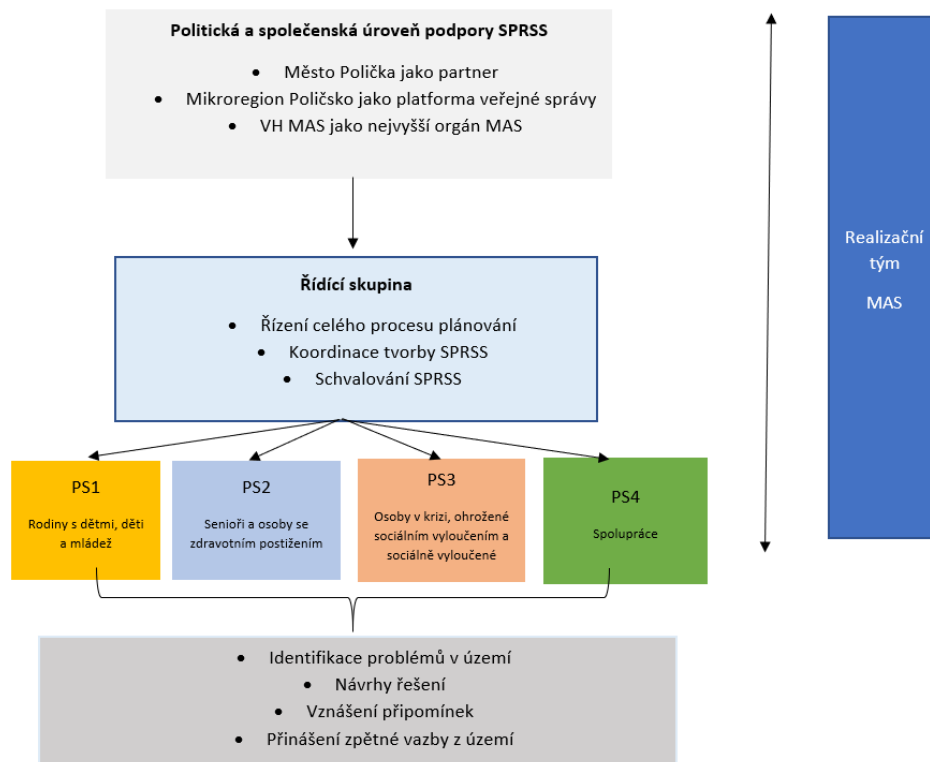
**Politická a společenská úroveň podpory SPRSS**

- Město Polička jako partner
- Mikroregion Poličsko jako platforma veřejné správy
- VH MAS jako nejvyšší orgán MAS

**Řídící skupina**

- Řízení celého procesu plánování
- Koordinace tvorby SPRSS
- Schvalování SPRSS

PS1
Rodiny s dětmi, děti a mládež

PS2
Senioři a osoby se zdravotním postižením

PS3
Osoby v krizi, ohrožené sociálním vyloučením a sociálně vyloučené

PS4
Spolupráce

- Identifikace problémů v území
- Návrhy řešení
- Vznášení připomínek
- Přinášení zpětné vazby z území

Realizační tým

MAS